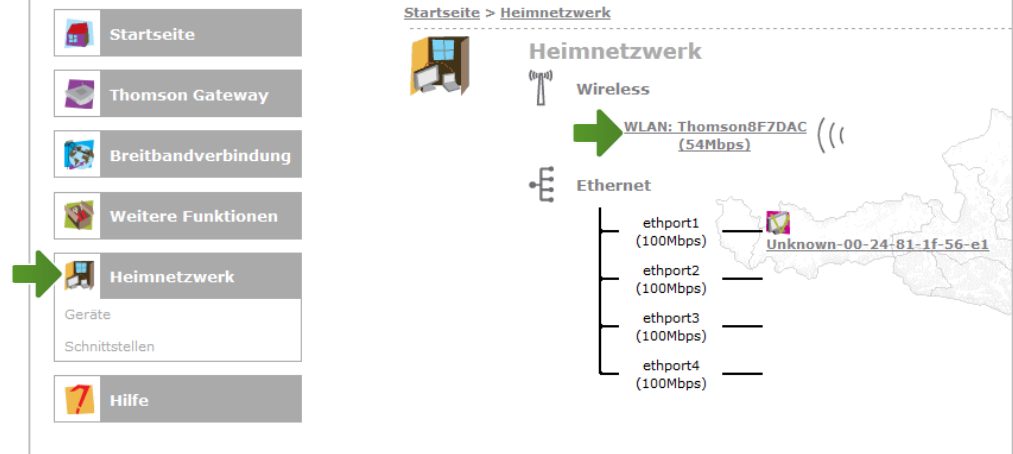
Startseite
Thomson Gateway
Breitbandverbindung
Weitere Funktionen
Heimnetzwerk
Geräte
Schnittstellen
Hilfe

Startseite > Heimnetzwerk

Heimnetzwerk

Wireless

WLAN: Thomson8F7DAC (54Mbps)

Ethernet

ethport1 (100Mbps)
Unknown-00-24-81-1f-56-e1
ethport2 (100Mbps)
ethport3 (100Mbps)
ethport4 (100Mbps)